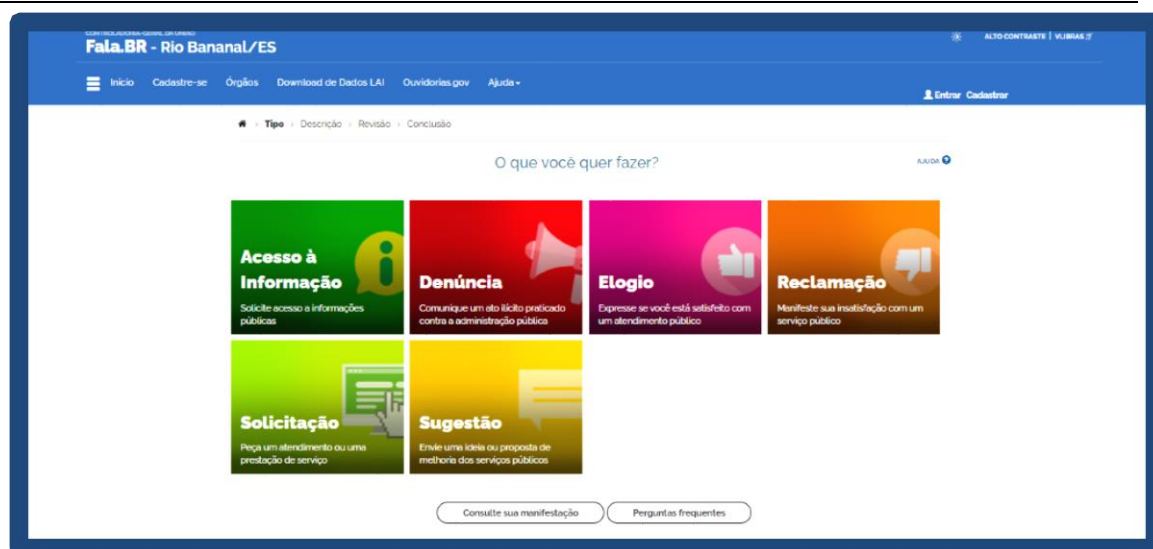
CONTROLADORIA-GERAL DA UNIÃO
Fala.BR - Rio Bananal/ES

ALTO CONTRASTE | VLIBRAS

Início Cadastre-se Órgãos Download de Dados LAI Ouvidorias.gov Ajuda

Entrar Cadastrar

Tipo › Descrição › Revisão › Conclusão

O que você quer fazer?

AJUDA

Acesso à Informação
Solicite acesso a informações públicas

Denúncia
Comunique um ato ilícito praticado contra a administração pública

Elogio
Expresse se você está satisfeito com um atendimento público

Reclamação
Manifeste sua insatisfação com um serviço público

Solicitação
Peça um atendimento ou uma prestação de serviço

Sugestão
Envie uma ideia ou proposta de melhoria dos serviços públicos

Consulte sua manifestação
Perguntas frequentes